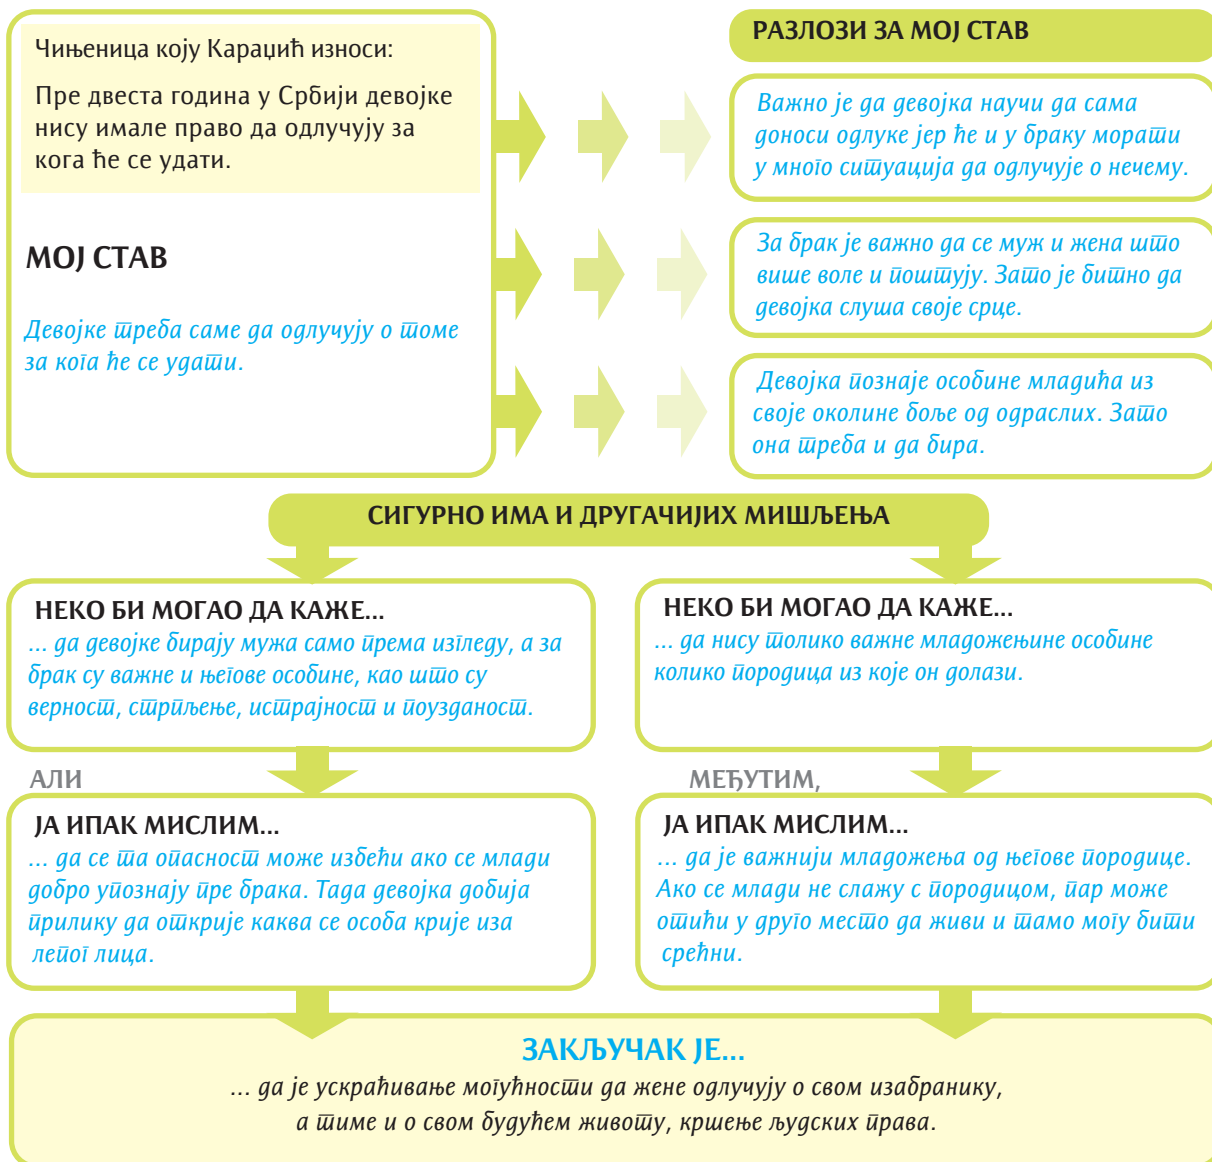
Чињеница коју Караџић износи:

Пре двеста година у Србији девојке нису имале право да одлучују за кога ће се удати.

МОЈ СТАВ

Девојке треба саме да одлучују о томе за кога ће се удати.

РАЗЛОЗИ ЗА МОЈ СТАВ

Важно је да девојка научи да сама доноси одлуке јер ће и у браку морати у много ситуација да одлучује о нечему.

За брак је важно да се муж и жена што више воле и поштују. Зато је битно да девојка слуша своје срце.

Девојка познаје особине младића из своје околине боље од одраслих. Зато она треба и да бира.

СИГУРНО ИМА И ДРУГАЧИЈИХ МИШЉЕЊА

НЕКО БИ МОГАО ДА КАЖЕ...
... да девојке бирају мужа само према изгледу, а за брак су важне и његове особине, као што су верност, стрпљење, истрајност и поузданост.

АЛИ

ЈА ИПАК МИСЛИМ...
... да се та опасност може избећи ако се млади добро упознају пре брака. Тада девојка добија прилику да открије каква се особа крије иза лепог лица.

НЕКО БИ МОГАО ДА КАЖЕ...
... да нису толико важне младожењине особине колико породица из које он долази.

МЕЂУТИМ,

ЈА ИПАК МИСЛИМ...
... да је важнији младожења од његове породице. Ако се млади не слажу с породицом, пар може отићи у друго место да живи и тамо могу бити срећни.

ЗАКЉУЧАК ЈЕ...
... да је ускраћивање могућности да жене одлучују о свом изабранику, а тиме и о свом будућем животу, кршење људских права.